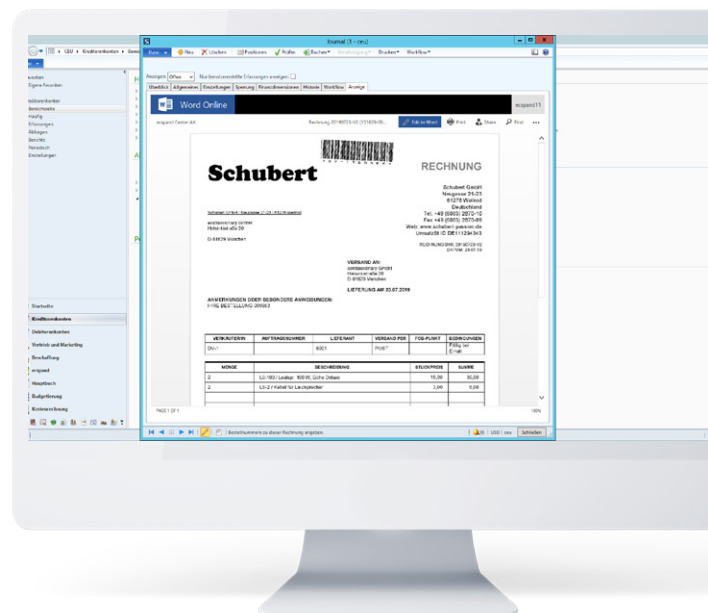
Journal (1 - ceu)

Datei Neu Löschen Positionen Prüfen Buchen Einstellungen Drucken Workflow

Anzeigen Offen Nur benutzerspezifische Erfassungen anzeigen

Übersicht Allgemeines Einstellungen Sperrung Finanzdimensionen Historie Workflow Anzeige

Word Online

ecspand11

Edit in Word Print Share Find

Schubert

RECHNUNG

Schubert GmbH
Neugasse 21-23
61276 Weilrod
Deutschland
Tel. +49 (6083) 2870-10
Fax +49 (6083) 2870-99
Web: www.schubert-gewuerze.de
Umsatz-St-ID DE111234343

VERSAND AN:
LIEFERUNG AM 03.07.2019

ANMERKUNGEN ODER BESONDERE ANWEISUNGEN:
IHRE BESTELLUNG 200003

| VERKÄUFERIN | AUFTRAGSNUMMER | LIEFERANT | VERSAND PER | FOB-PUNKT | BEDINGUNGEN |
|---|---|---|---|---|---|
| DV-1 | | 6001 | POST | | Fällig bei Erhalt |

| MENGE | BESCHREIBUNG | STÜCKPREIS | SUMME |
|---|---|---|---|
| 2 | | 15,00 | 30,00 |
| 2 | | 3,00 | 6,00 |

PAGE 1 OF 1

100%

Bestellnummer zu dieser Rechnung angeben

USD ceu Schließen

Favoriten
Eigene Favoriten
Kreditorenkonten
Bereichsseite
Häufig
Erfassungen
Abfragen
Berichte
Periodisch
Einstellungen

Startseite
Kreditorenkonten
Debitorenkonten
Vertrieb und Marketing
Beschaffung
ecspand
Hauptbuch
Budgetierung
Kostenrechnung